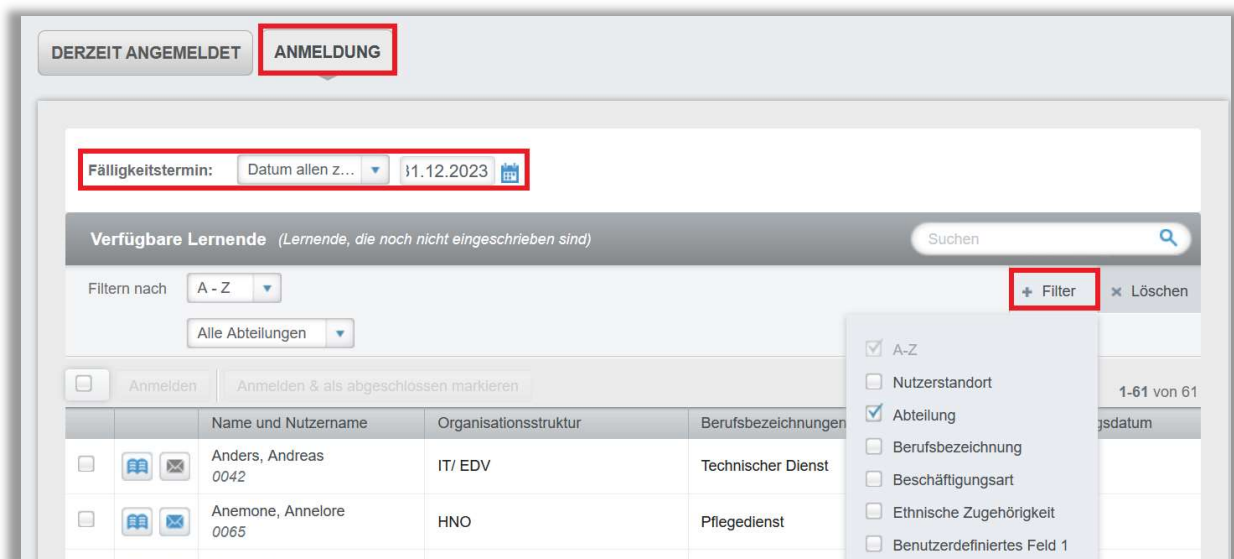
DERZEIT ANGEMELDET | ANMELDUNG

Fälligkeitstermin: Datum allen z... ▾ 31.12.2023

Verfügbare Lernende (Lernende, die noch nicht eingeschrieben sind)

Suchen

Filtern nach A - Z ▾

+ Filter × Löschen

Alle Abteilungen ▾

A-Z
Nutzerstandort
Abteilung
Berufsbezeichnung
Beschäftigungsart
Ethnische Zugehörigkeit
Benutzerdefiniertes Feld 1

Anmelden | Anmelden & als abgeschlossen markieren

1-61 von 61

| | | Name und Nutzername | Organisationsstruktur | Berufsbezeichnungen | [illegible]gsdatum |
|---|---|---|---|---|---|
| | | Anders, Andreas 0042 | IT/ EDV | Technischer Dienst | |
| | | Anemone, Annelore 0065 | HNO | Pflegedienst | |